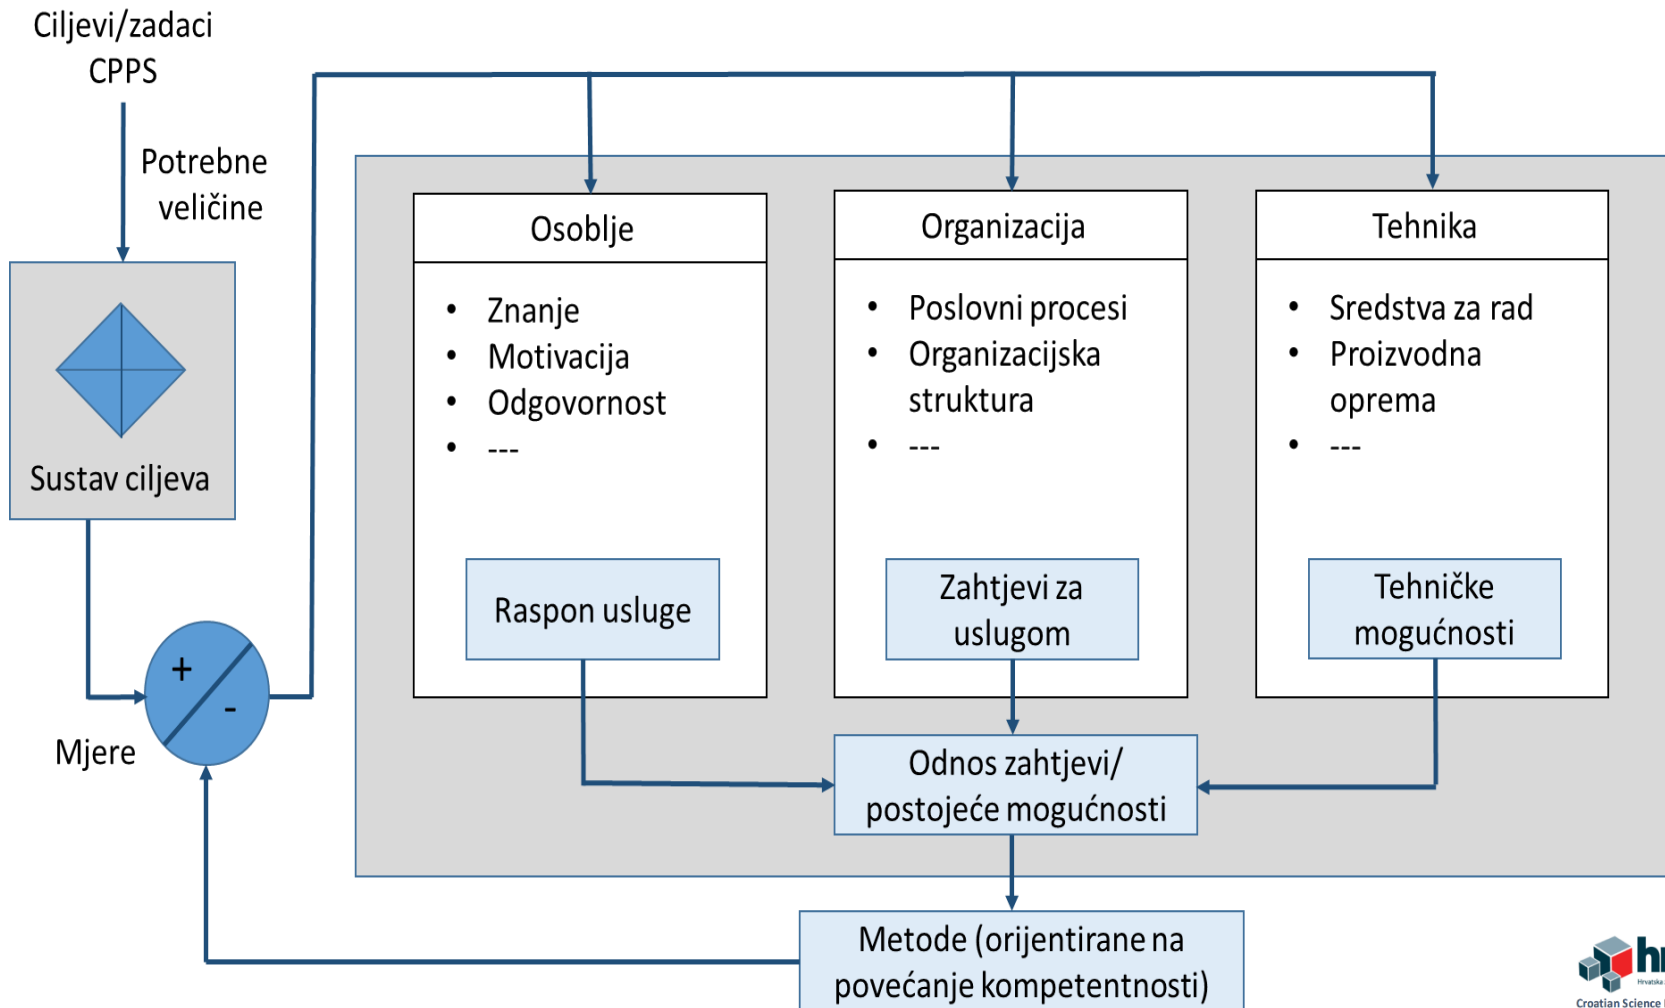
Ciljevi/zadaci CPPS

Potrebne veličine

Sustav ciljeva

+

-

Mjere

Osoblje

- Znanje
- Motivacija
- Odgovornost
- ---

Raspon usluge

Organizacija

- Poslovni procesi
- Organizacijska struktura
- ---

Zahtjevi za uslugom

Tehnika

- Sredstva za rad
- Proizvodna oprema
- ---

Tehničke mogućnosti

Odnos zahtjevi/ postojeće mogućnosti

Metode (orijentirane na povećanje kompetentnosti)

hi

Hrvatska

Croatian Science